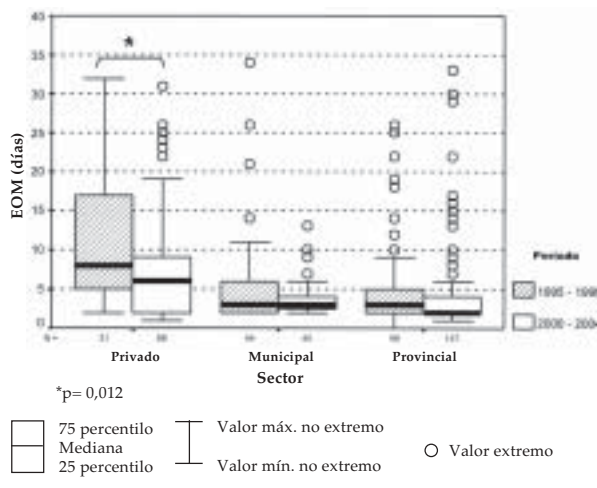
40
35
30
25
20
15
10
5
0
EOM (días)
*
N=
37
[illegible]
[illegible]
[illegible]
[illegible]
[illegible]
Privado
Municipal
Provincial
Sector
Período
1995 - 1999
2000 - 2004
*p= 0,012

75 percentilo
Mediana
25 percentilo
Valor máx. no extremo
Valor mín. no extremo
Valor extremo